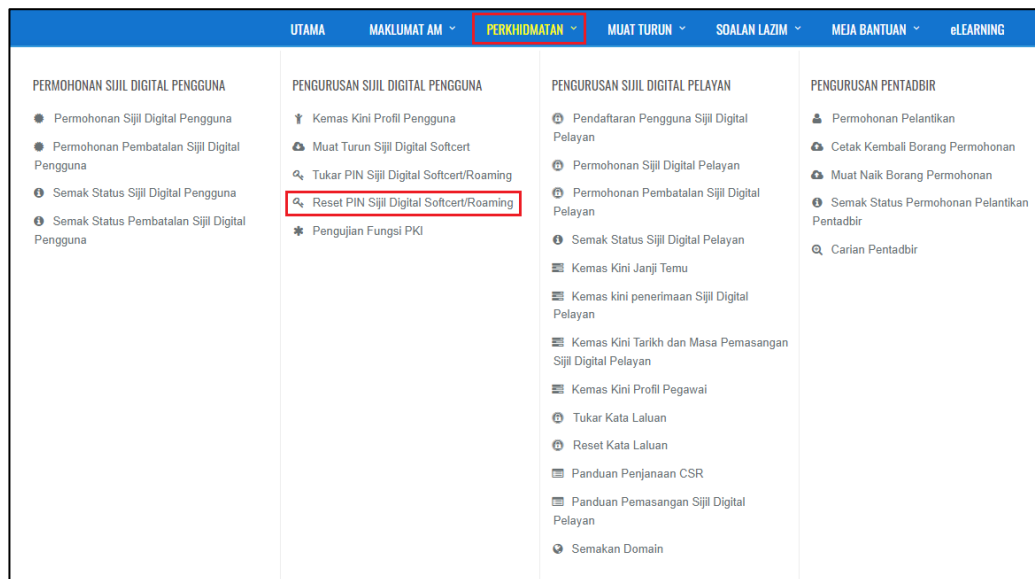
UTAMA MAKLUMAT AM PERKHIDMATAN MUAT TURUN SOALAN LAZIM MEJA BANTUAN eLEARNING

PERMOHONAN SIJIL DIGITAL PENGGUNA

Permohonan Sijil Digital Pengguna

Permohonan Pembatalan Sijil Digital Pengguna

Semak Status Sijil Digital Pengguna

Semak Status Pembatalan Sijil Digital Pengguna

PENGURUSAN SIJIL DIGITAL PENGGUNA

Kemas Kini Profil Pengguna

Muat Turun Sijil Digital Softcert

Tukar PIN Sijil Digital Softcert/Roaming

Reset PIN Sijil Digital Softcert/Roaming

Pengujian Fungsi PKI

PENGURUSAN SIJIL DIGITAL PELAYAN

Pendaftaran Pengguna Sijil Digital Pelayan

Permohonan Sijil Digital Pelayan

Permohonan Pembatalan Sijil Digital Pelayan

Semak Status Sijil Digital Pelayan

Kemas Kini Janji Temu

Kemas kini penerimaan Sijil Digital Pelayan

Kemas Kini Tarikh dan Masa Pemasangan Sijil Digital Pelayan

Kemas Kini Profil Pegawai

Tukar Kata Laluan

Reset Kata Laluan

Panduan Penjanaan CSR

Panduan Pemasangan Sijil Digital Pelayan

Semakan Domain

PENGURUSAN PENTADBIR

Permohonan Pelantikan

Cetak Kembali Borang Permohonan

Muat Naik Borang Permohonan

Semak Status Permohonan Pelantikan Pentadbir

Carian Pentadbir